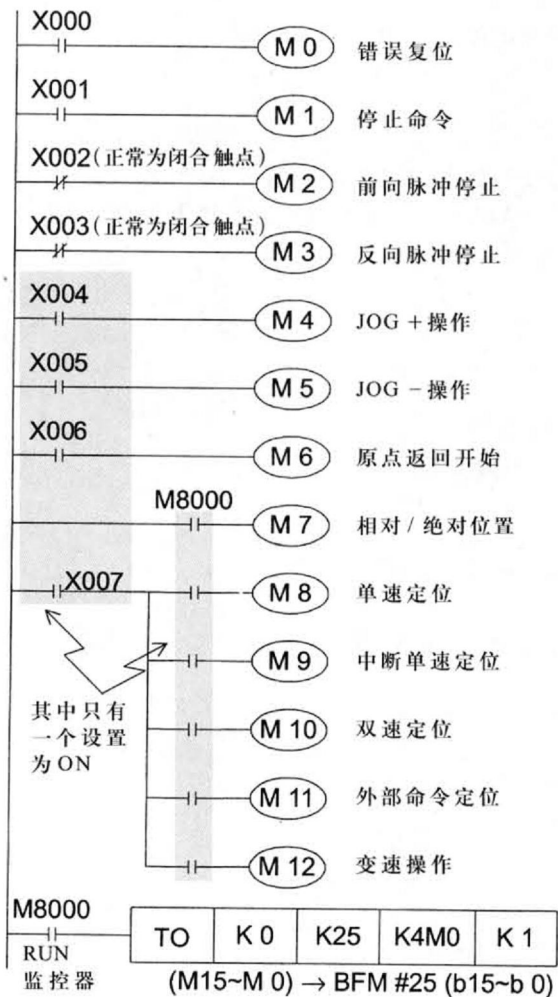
X000
M 0 错误复位
X001
M 1 停止命令
X002(正常为闭合触点)
M 2 前向脉冲停止
X003(正常为闭合触点)
M 3 反向脉冲停止
X004
M 4 JOG + 操作
X005
M 5 JOG - 操作
X006
M 6 原点返回开始
M8000
M 7 相对 / 绝对位置
X007
M 8 单速定位
M 9 中断单速定位
其中只有一个设置为ON
M 10 双速定位
M 11 外部命令定位
M 12 变速操作
M8000
RUN 监控器

| TO | K 0 | K25 | K4M0 | K 1 |
|---|---|---|---|---|

(M15~M 0) $\rightarrow$ BFM #25 (b15~b 0)